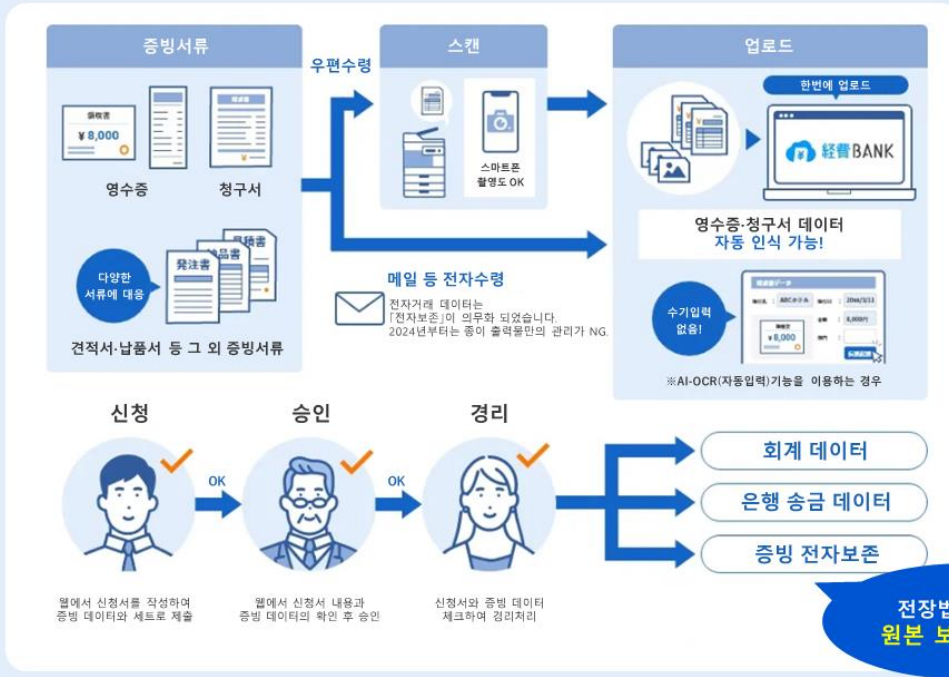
증빙서류

領收書
¥8,000

請求書

영수증

청구서

다양한 서류에 대응

発注書
納品書
見積書

견적서·납품서 등 그 외 증빙서류

우편수령

스캔

스마트폰 촬영도 OK

메일 등 전자수령

전자거래 데이터는 「전자보존」이 의무화 되었습니다. 2024년부터는 종이 출력물만의 관리가 NG.

업로드

한번에 업로드

経費BANK

영수증·청구서 데이터 자동 인식 가능!

수기입력 없음!

ABCホテル
20xx/3/11
8,000円
領收書
¥8,000

※AI-OCR(자동입력)기능을 이용하는 경우

신청

승인

경리

OK

OK

웹에서 신청서를 작성하여 증빙 데이터와 세트로 제출

웹에서 신청서 내용과 증빙 데이터의 확인 후 승인

신청서와 증빙 데이터 체크하여 경리처리

회계 데이터

은행 송금 데이터

증빙 전자보존

전장법
원본 보